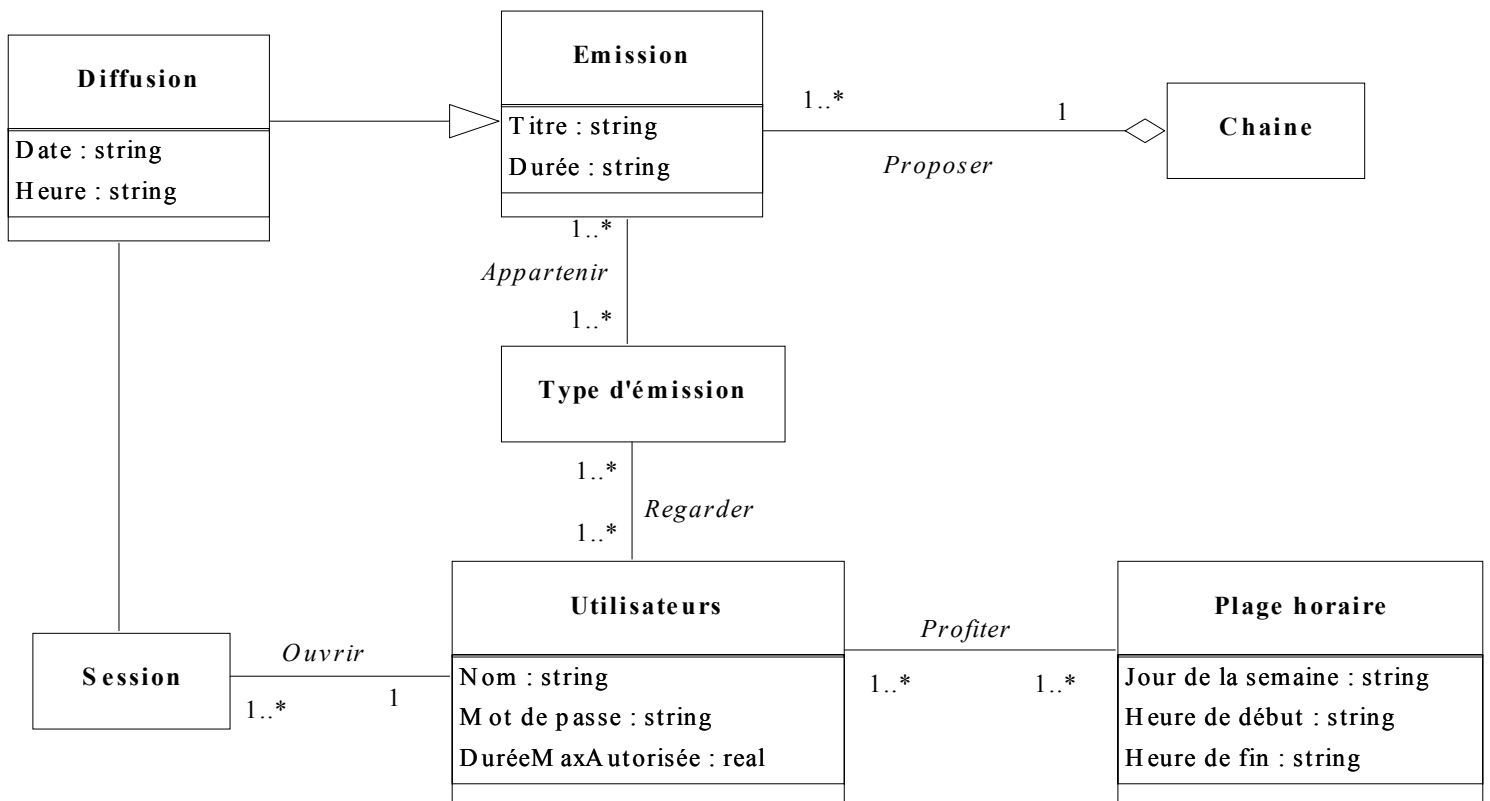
Diffusion

Date : string
Heure : string

Emission

Titre : string
Durée : string

1..*

1

Chaine

Proposer

1..*

Appartenir

1..*

Type d'émission

1..*

Regarder

1..*

Utilisateurs

Nom : string
Mot de passe : string
DuréeMaxAutorisée : real

Profiter

1..*

1..*

Plage horaire

Jour de la semaine : string
Heure de début : string
Heure de fin : string

Session

Ouvrir

1..*

1